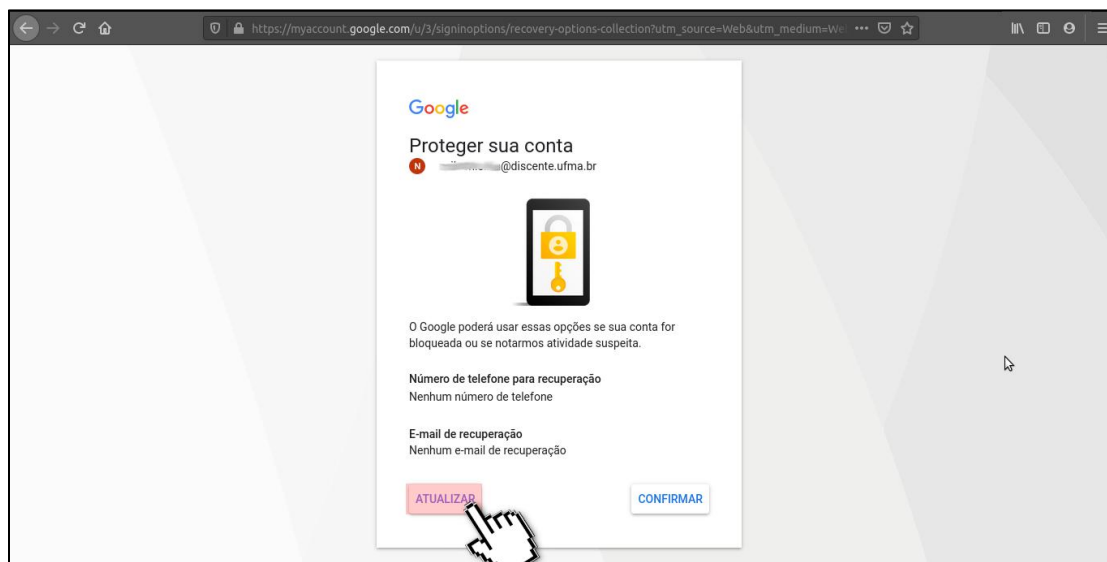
https://myaccount.google.com/u/3/signinoptions/recovery-options-collection?utm_source=Web&utm_medium=We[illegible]

Google

Proteger sua conta

N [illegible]@discente.ufma.br

O Google poderá usar essas opções se sua conta for bloqueada ou se notarmos atividade suspeita.

Número de telefone para recuperação
Nenhum número de telefone

E-mail de recuperação
Nenhum e-mail de recuperação

ATUALIZAR

CONFIRMAR